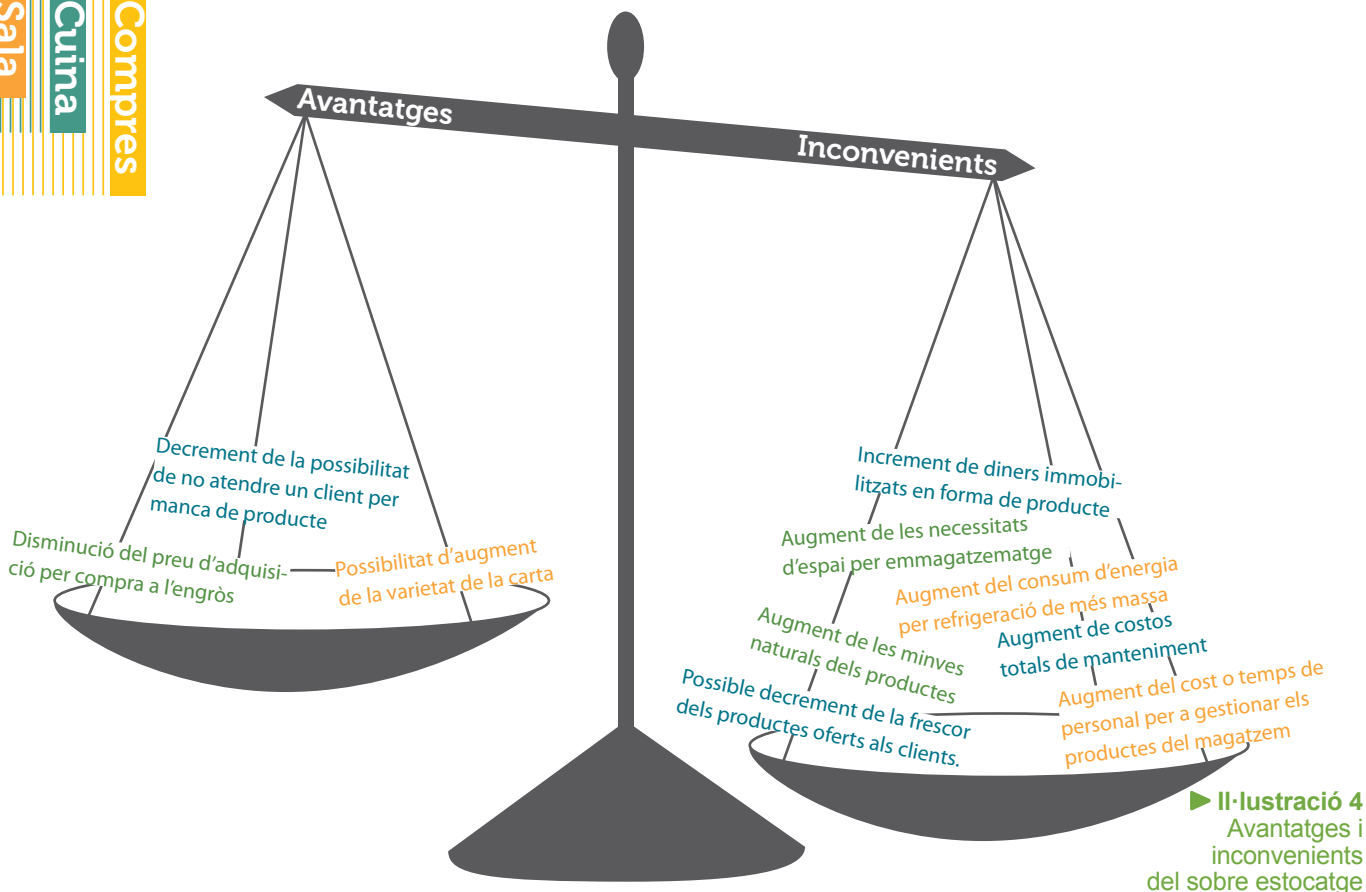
Sala
Cuina
Compres

Avantatges

Inconvenients

Decrement de la possibilitat de no atendre un client per manca de producte

Disminució del preu d'adquisició per compra a l'engròs

Possibilitat d'augment de la varietat de la carta

Increment de diners immobilitzats en forma de producte

Augment de les necessitats d'espai per emmagatzematge

Augment del consum d'energia per refrigeració de més massa

Augment de costos totals de manteniment

Augment de les minves naturals dels productes

Possible decrement de la frescor dels productes oferts als clients.

Augment del cost o temps de personal per a gestionar els productes del magatzem

Il·lustració 4
Avantatges i inconvenients del sobre estocatge